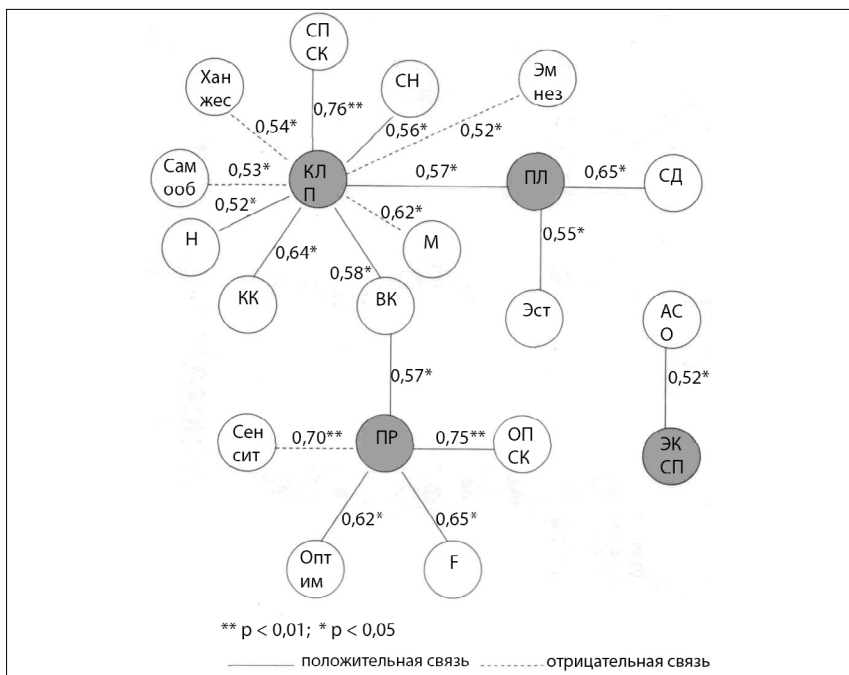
СП СК

Хан жес

0,76**

СН

Эм нез

0,54*

0,56*

0,52*

Сам ооб

0,53*

КЛ П

0,57*

ПЛ

0,65*

СД

0,52*

0,62*

Н

М

0,55*

0,64*

0,58*

КК

ВК

Эст

АС О

0,57*

0,52*

Сен сит

0,70**

ПР

0,75**

ОП СК

ЭК СП

0,62*

0,65*

Опт им

F

** p < 0,01; * p < 0,05

положительная связь

отрицательная связь